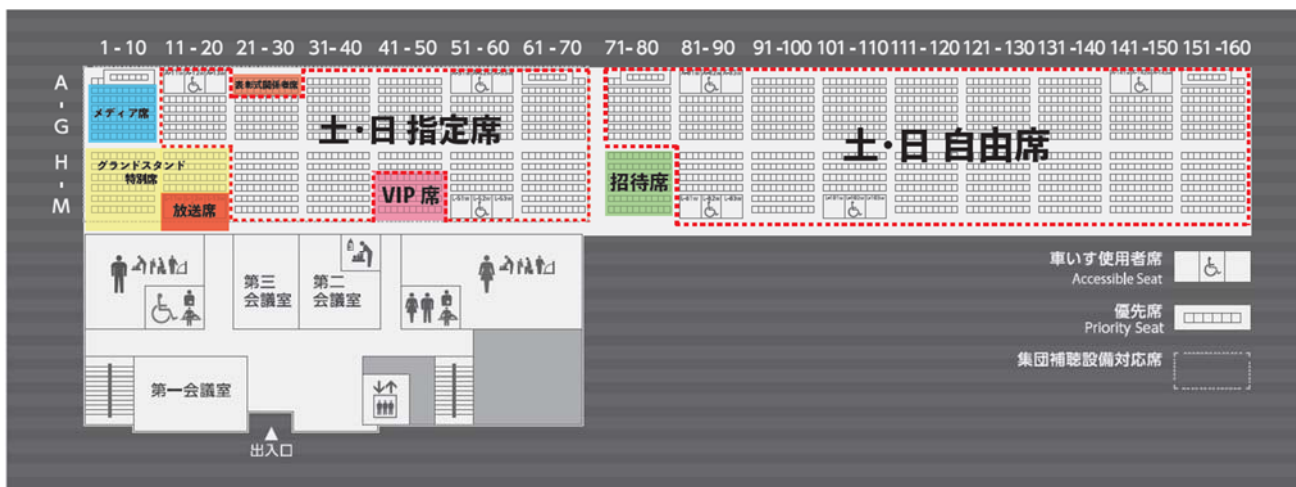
1-10 11-20 21-30 31-40 41-50 51-60 61-70 71-80 81-90 91-100 101-110 111-120 121-130 131-140 141-150 151-160

A
-
G
H
-
M

メディア席
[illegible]
土・日 指定席
土・日 自由席
グランドスタンド
特別席
放送席
VIP 席
招待席

第三
会議室
第二
会議室
第一会議室
出入口

車いす使用者席
Accessible Seat
優先席
Priority Seat
集団補聴設備対応席